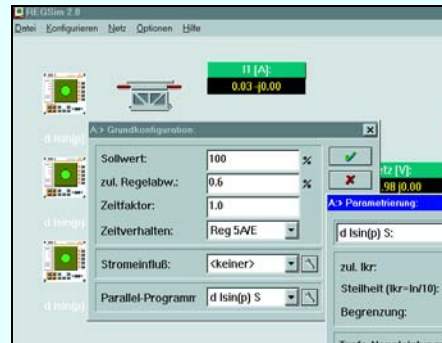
REGSim 2.8
Datei Konfigurieren Netz Optionen Hilfe

I1 [A]:
0.03 -j0.00

A> Grundkonfiguration

Sollwert: 100 %
zul. Regelabw.: 0.6 %
Zeitfaktor: 1.0
Zeitverhalten: Reg 5A/E
Stromeinfluß: <keiner>
Parallel-Programm d Isin(p) S

d Isin(p)
d Isin(p)
d Isin(p)

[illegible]tz [V]:
.98 j0.00
A> Parametrierung:
d Isin(p) S:
zul. Ikr:
Steilheit (Ikr=In/10):
Begrenzung: